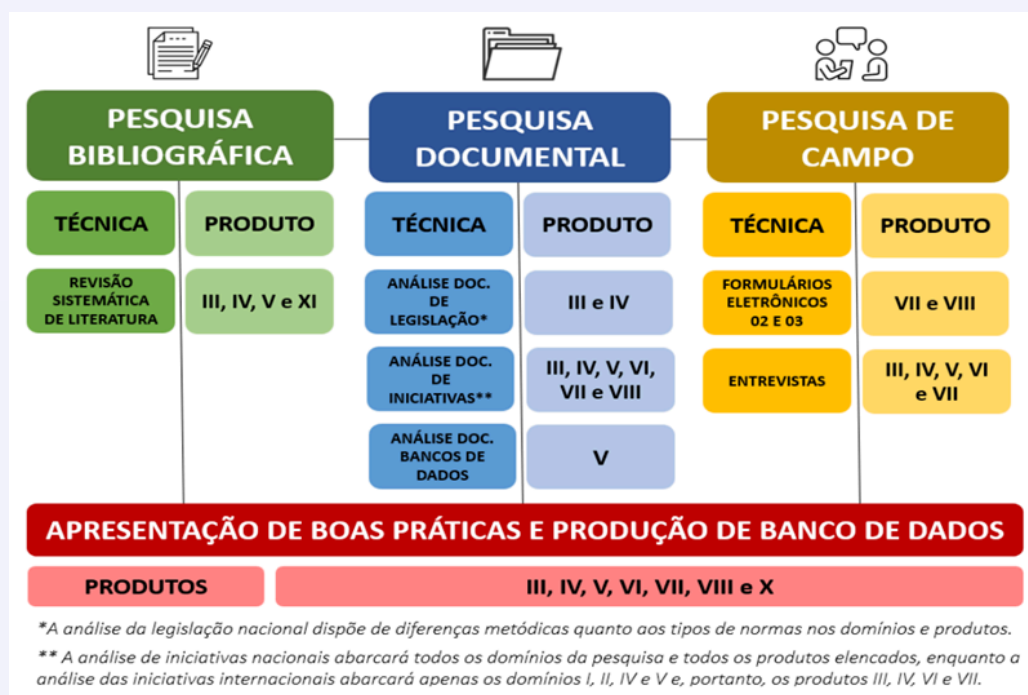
PESQUISA BIBLIOGRÁFICA

TÉCNICA

PRODUTO

REVISÃO SISTEMÁTICA DE LITERATURA

III, IV, V e XI

PESQUISA DOCUMENTAL

TÉCNICA

PRODUTO

ANÁLISE DOC. DE LEGISLAÇÃO*

III e IV

ANÁLISE DOC. DE INICIATIVAS**

III, IV, V, VI, VII e VIII

ANÁLISE DOC. BANCOS DE DADOS

V

PESQUISA DE CAMPO

TÉCNICA

PRODUTO

FORMULÁRIOS ELETRÔNICOS 02 E 03

VII e VIII

ENTREVISTAS

III, IV, V, VI e VII

APRESENTAÇÃO DE BOAS PRÁTICAS E PRODUÇÃO DE BANCO DE DADOS

PRODUTOS

III, IV, V, VI, VII, VIII e X

*A análise da legislação nacional dispõe de diferenças metódicas quanto aos tipos de normas nos domínios e produtos.

** A análise de iniciativas nacionais abarcará todos os domínios da pesquisa e todos os produtos elencados, enquanto a análise das iniciativas internacionais abarcará apenas os domínios I, II, IV e V e, portanto, os produtos III, IV, VI e VII.